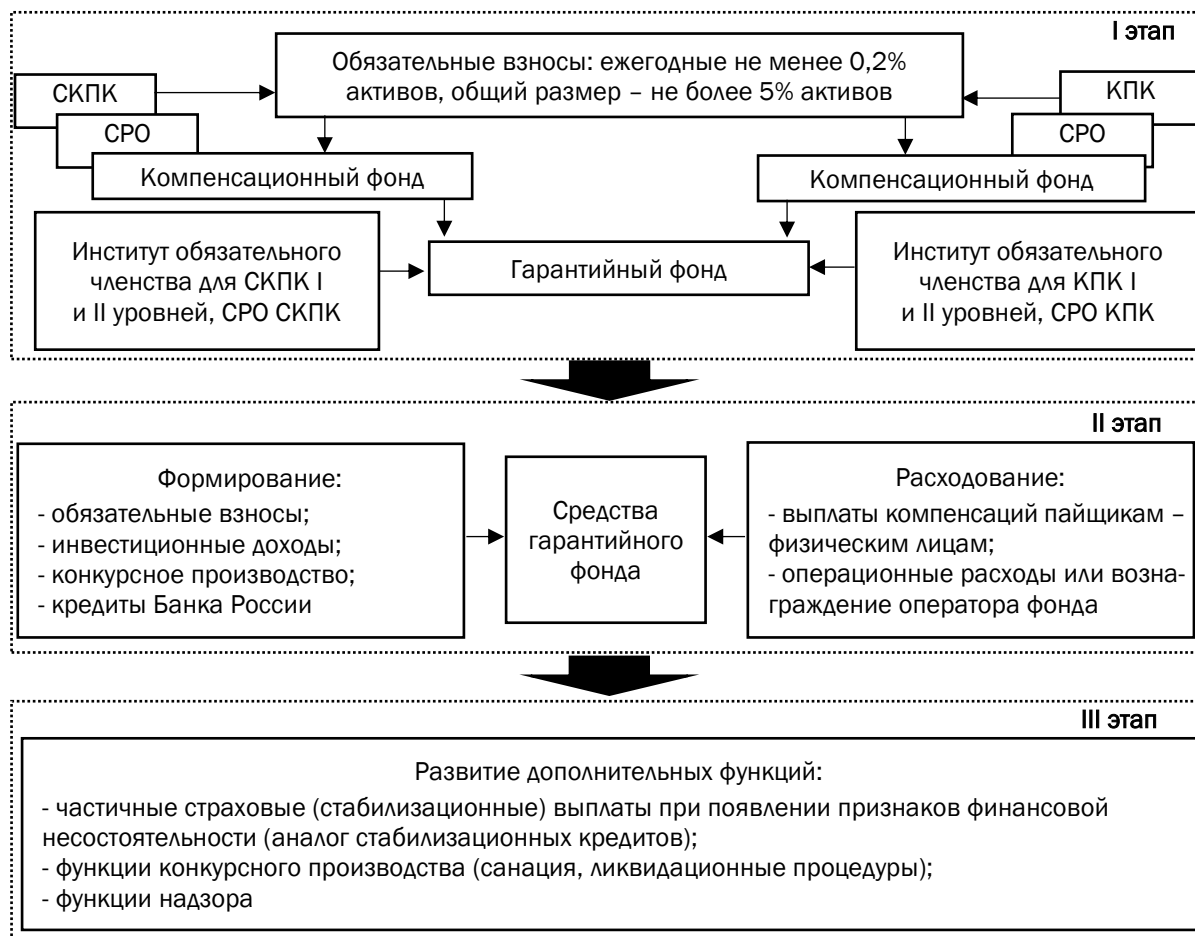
I этап

СКПК

СРО

Компенсационный фонд

Обязательные взносы: ежегодные не менее 0,2% активов, общий размер – не более 5% активов

КПК

СРО

Компенсационный фонд

Институт обязательного членства для СКПК I и II уровней, СРО СКПК

Гарантийный фонд

Институт обязательного членства для КПК I и II уровней, СРО КПК

II этап

Формирование:
- обязательные взносы;
- инвестиционные доходы;
- конкурсное производство;
- кредиты Банка России

Средства гарантийного фонда

Расходование:
- выплаты компенсаций пайщикам – физическим лицам;
- операционные расходы или вознаграждение оператора фонда

III этап

Развитие дополнительных функций:
- частичные страховые (стабилизационные) выплаты при появлении признаков финансовой несостоятельности (аналог стабилизационных кредитов);
- функции конкурсного производства (санация, ликвидационные процедуры);
- функции надзора